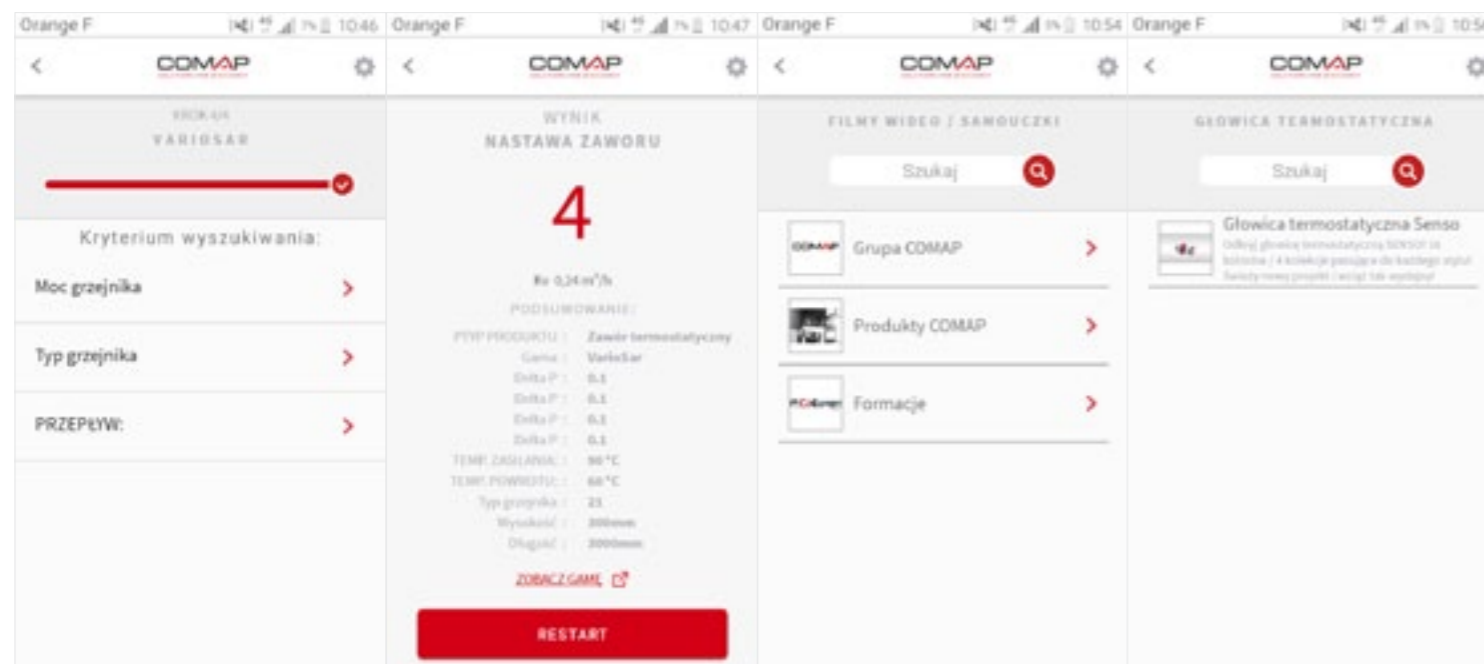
Orange F 10:46

COMAP

KROK 4/4
VARIOSAR

Kryterium wyszukiwania:

Moc grzejnika

Typ grzejnika

PRZEPŁYW:

Orange F 10:47

COMAP

WYNIK
NASTAWA ZAWORU

4

Kv 0,24 m³/h

PODSUMOWANIE:

TYP PRODUKTU : Zawór termostatyczny
Gama : VarioSar
Delta P : 0.1
Delta P : 0.1
Delta P : 0.1
Delta P : 0.1
TEMP. ZASILANIA : 90 °C
TEMP. POWROTU : 60 °C
Typ grzejnika : 21
Wysokość : 300mm
Długość : 3000mm

ZOBACZ GAMĘ

RESTART

Orange F 10:54

COMAP

FILMY WIDEO / SAMOUCZKI

Szukaj

Grupa COMAP

Produkty COMAP

Formacje

Orange F 10:5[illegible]

COMAP

GŁOWICA TERMOSTATYCZNA

Szukaj

Głowica termostatyczna Senso
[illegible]